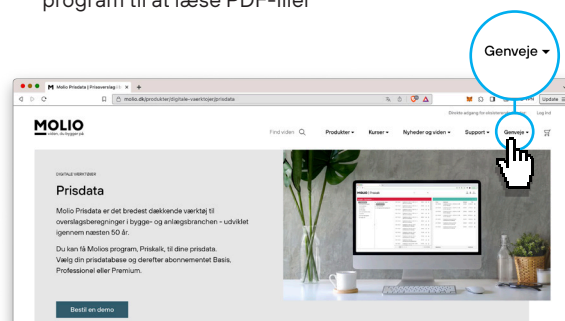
program til at læse PDF-filer

Genveje

M Molio Prisdata | Prisoverslag i... ×

molio.dk/produkter/digitale-vaerktojer/prisdata

Update

Direkte adgang for abonnenter

Log ind

MOLIO
viden, du bygger på

Find viden

Produkter

Kurser

Nyheder og viden

Support

Genveje

DIGITALE VÆRKTØJER

Prisdata

Molio Prisdata er det bredest dækkende værktøj til overslagsberegninger i bygge- og anlægsbranchen – udviklet igennem næsten 50 år.

Du kan få Molios program, Priskalk, til dine prisdata. Vælg din prisdatabase og derefter abonnementet Basis, Professionel eller Premium.

Bestil en demo